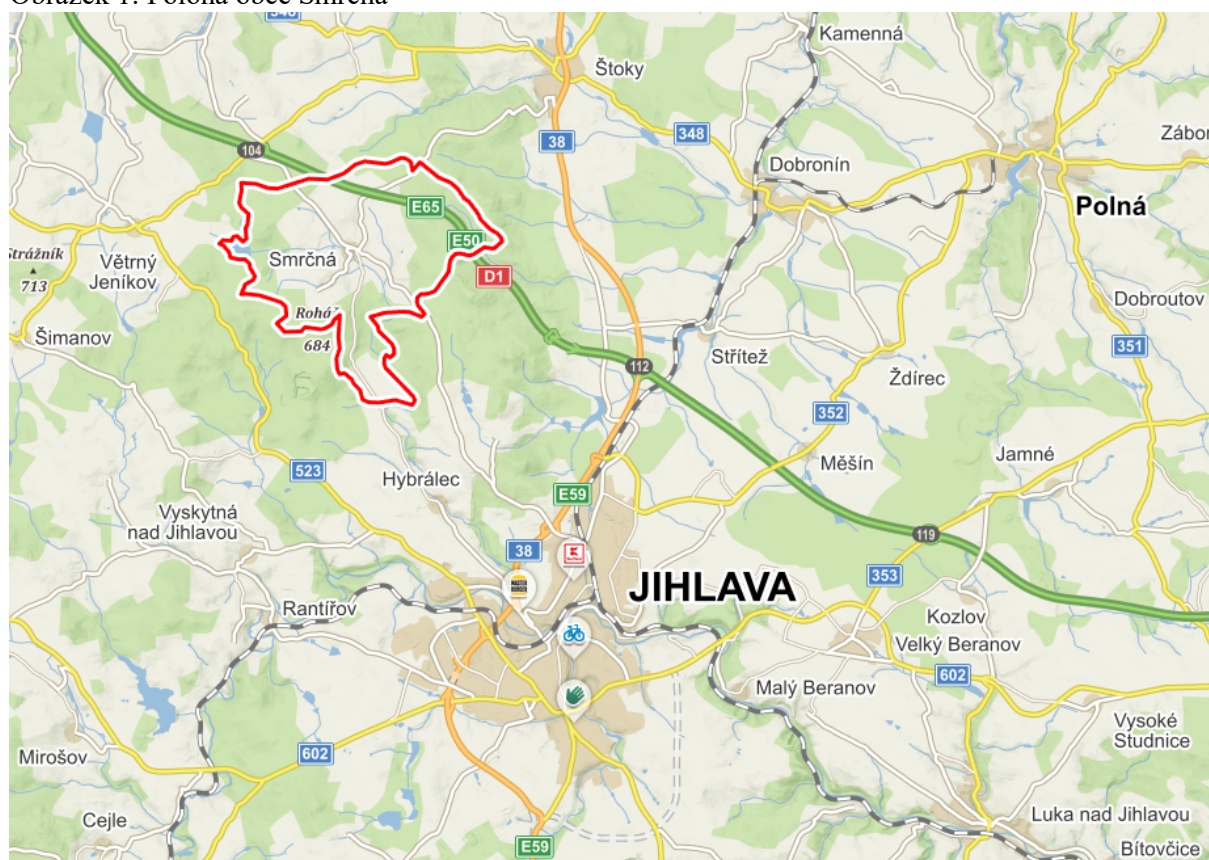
Obrázek 1: Poloha obce Smrčná

348

Kamenná

Štoky

38

348

Zábor

104

Dobronín

Polná

E65

E50

Strážník 713

Větrný Jeníkov

Smrčná

D1

Dobroutov

Roháč 684

Šimanov

112

351

Střítež

Ždírec

352

523

Měšín

Jamné

Hybrálec

E59

Vyskytná nad Jihlavou

119

38

JIHLAVA

353

Rantířov

Kozlov

Velký Beranov

602

Malý Beranov

Vysoké Studnice

Mirošov

602

Cejle

Luka nad Jihlavou

E59

Bítovčice